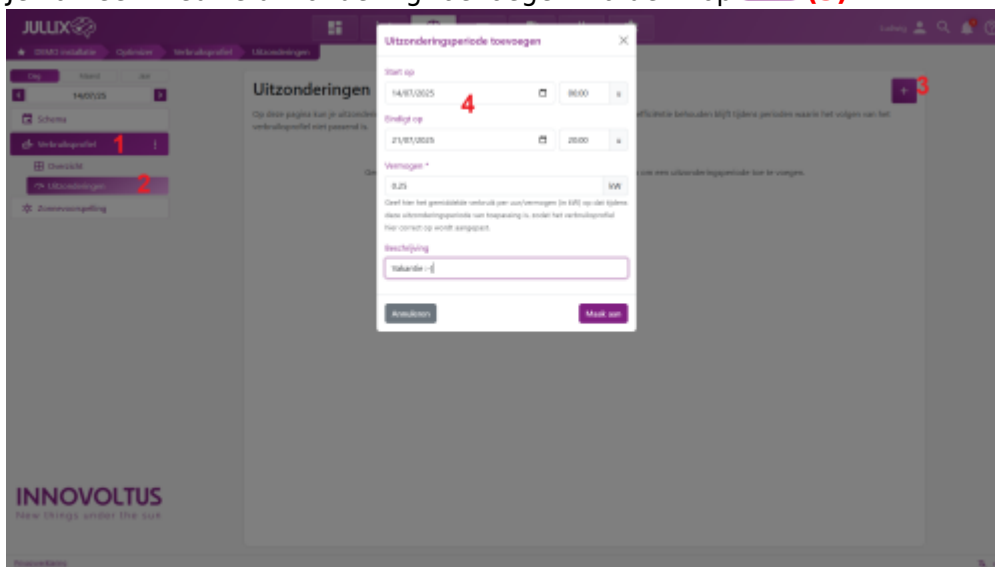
JULLIX

DEMO installatie Optimizer Verbruiksprofiel Uitzonderingen

Dag Maand Jaar

14/07/25

Schema

Verbruiksprofiel 1

Overzicht

Uitzonderingen 2

Zonnevoorspelling

Uitzonderingen

Op deze pagina kan je uitzonderingen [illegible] verbruiksprofiel niet passend is

+ 3

Uitzonderingsperiode toevoegen

Start op

14/07/2025 4 00:00

Eindigt op

21/07/2025 20:00

Vermogen *

0.25 kW

Geef hier het gemiddelde verbruik per uur/vermogen (in kW) op dat tijdens deze uitzonderingsperiode van toepassing is, zodat het verbruiksprofiel hier correct op wordt aangepast.

Beschrijving

Vakantie :-)

Annuleren

Maak aan

INNOVOLTUS

New things under the sun

Privacyverklaring